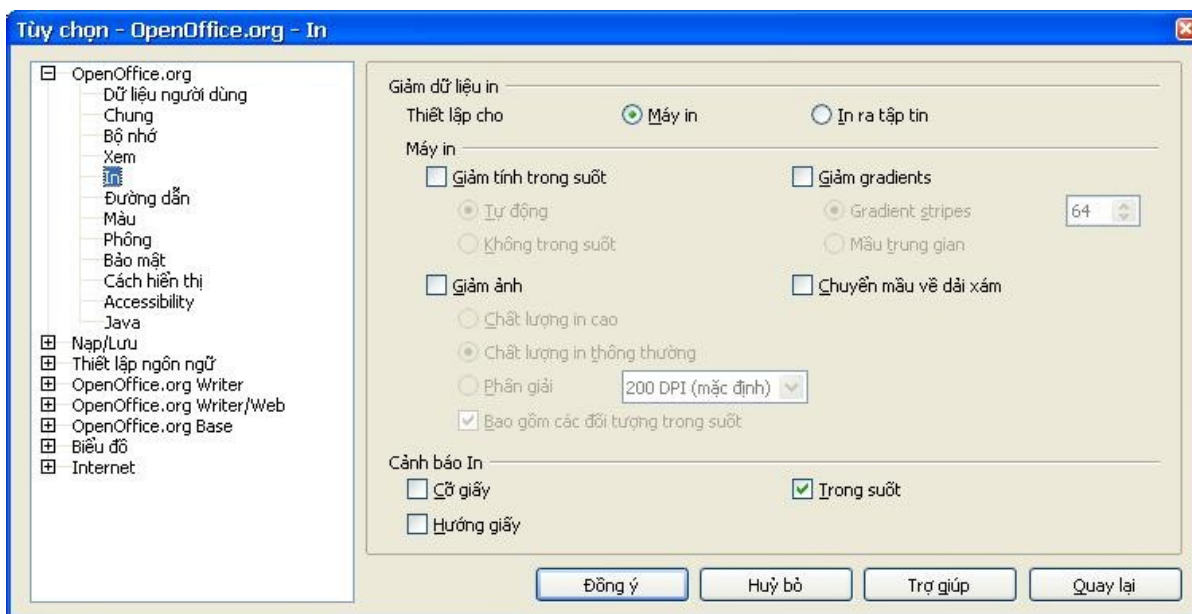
Tùy chọn - OpenOffice.org - In

OpenOffice.org
Dữ liệu người dùng
Chung
Bộ nhớ
Xem
In
Đường dẫn
Màu
Phông
Bảo mật
Cách hiển thị
Accessibility
Java
Nạp/Lưu
Thiết lập ngôn ngữ
OpenOffice.org Writer
OpenOffice.org Writer/Web
OpenOffice.org Base
Biểu đồ
Internet

Giảm dữ liệu in
Thiết lập cho
Máy in
In ra tập tin

Máy in
Giảm tính trong suốt
Tự động
Không trong suốt
Giảm gradients
Gradient stripes
64
Màu trung gian
Giảm ảnh
Chất lượng in cao
Chất lượng in thông thường
Phân giải
200 DPI (mặc định)
Bao gồm các đối tượng trong suốt
Chuyển màu về dải xám

Cảnh báo In
Cỡ giấy
Hướng giấy
Trong suốt

Đồng ý
Huỷ bỏ
Trợ giúp
Quay lại